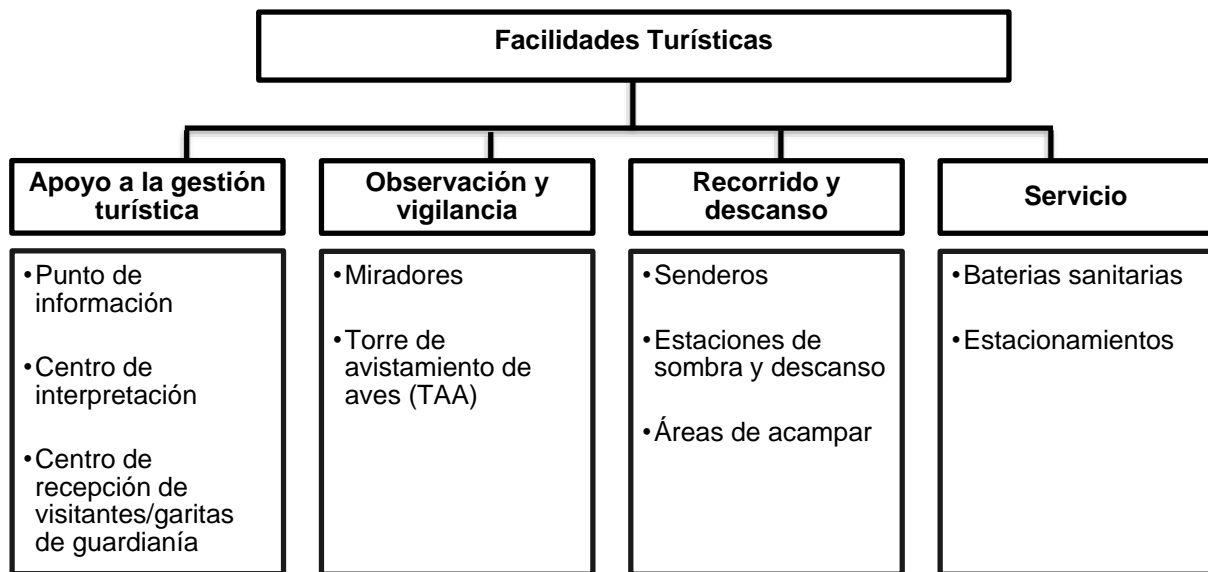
Facilidades Turísticas

Apoyo a la gestión turística

- Punto de información
- Centro de interpretación
- Centro de recepción de visitantes/garitas de guardianía

Observación y vigilancia

- Miradores
- Torre de avistamiento de aves (TAA)

Recorrido y descanso

- Senderos
- Estaciones de sombra y descanso
- Áreas de acampar

Servicio

- Baterias sanitarias
- Estacionamientos